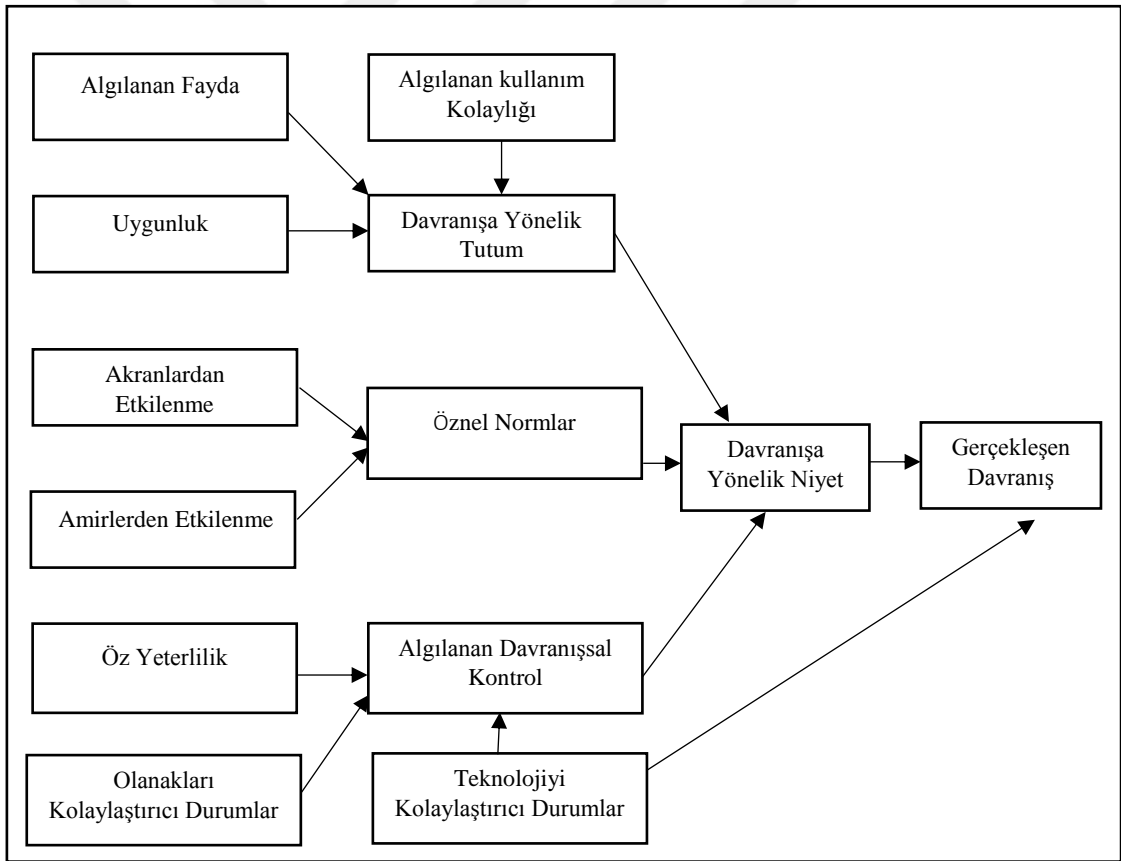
Algılanan Fayda

Algılanan kullanım Kolaylığı

Uygunluk

Davranışa Yönelik Tutum

Akranlardan Etkilenme

Öznel Normlar

Amirlerden Etkilenme

Davranışa Yönelik Niyet

Gerçekleşen Davranış

Öz Yeterlilik

Algılanan Davranışsal Kontrol

Olanakları Kolaylaştırıcı Durumlar

Teknolojiyi Kolaylaştırıcı Durumlar